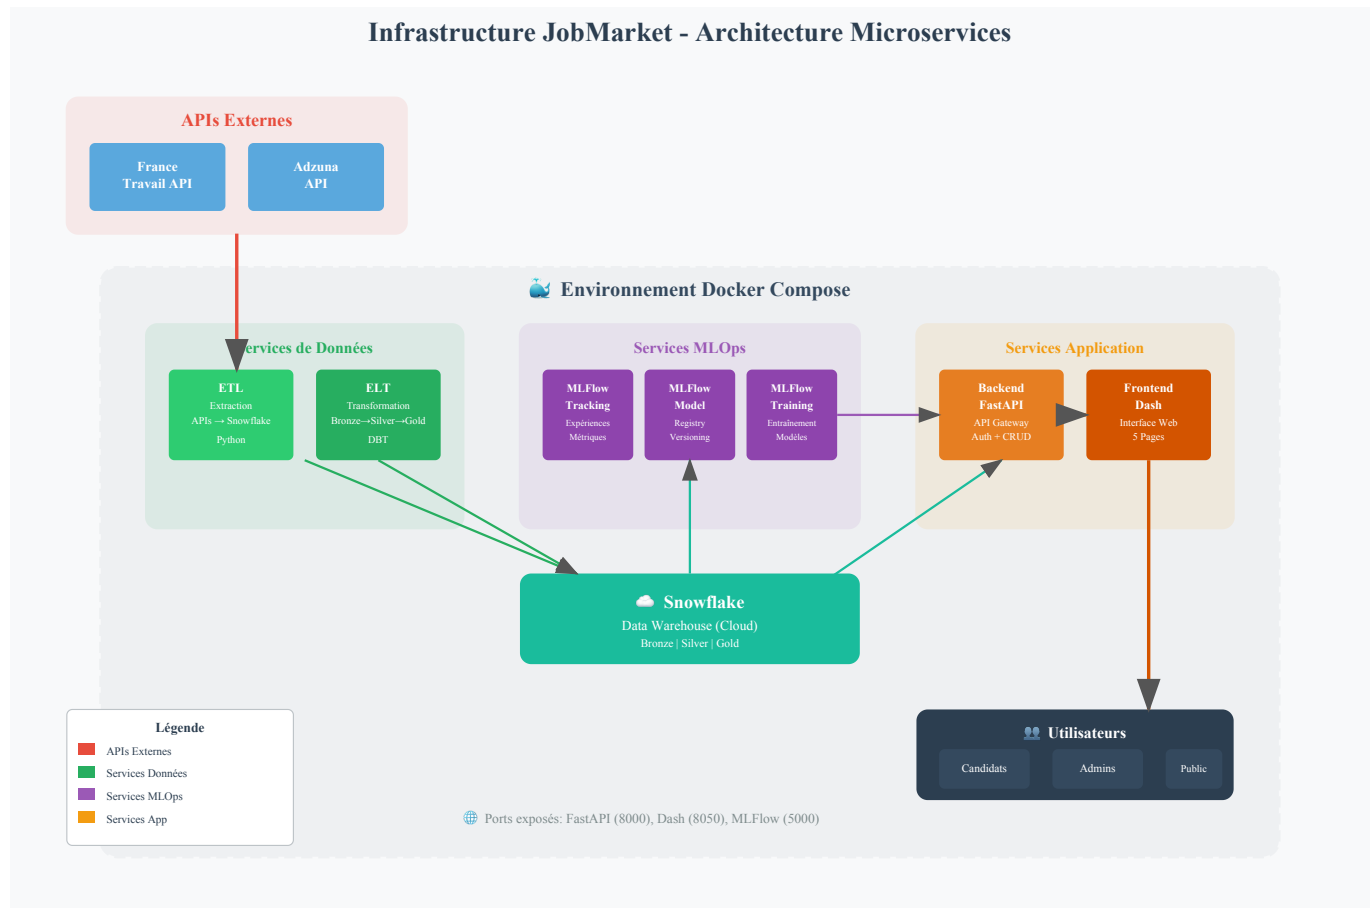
Infrastructure JobMarket - Architecture Microservices

APIs Externes

France Travail API

Adzuna API

🐳 Environnement Docker Compose

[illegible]ervices de Données

ETL
Extraction
APIs → Snowflake
Python

ELT
Transformation
Bronze→Silver→Gold
DBT

Services MLOps

MLFlow Tracking
Expériences
Métriques

MLFlow Model
Registry
Versioning

MLFlow Training
Entraînement
Modèles

Services Application

Backend FastAPI
API Gateway
Auth + CRUD

Frontend Dash
Interface Web
5 Pages

☁️ Snowflake
Data Warehouse (Cloud)
Bronze | Silver | Gold

Légende
APIs Externes
Services Données
Services MLOps
Services App

👥 Utilisateurs
Candidats
Admins
Public

🌐 Ports exposés: FastAPI (8000), Dash (8050), MLFlow (5000)